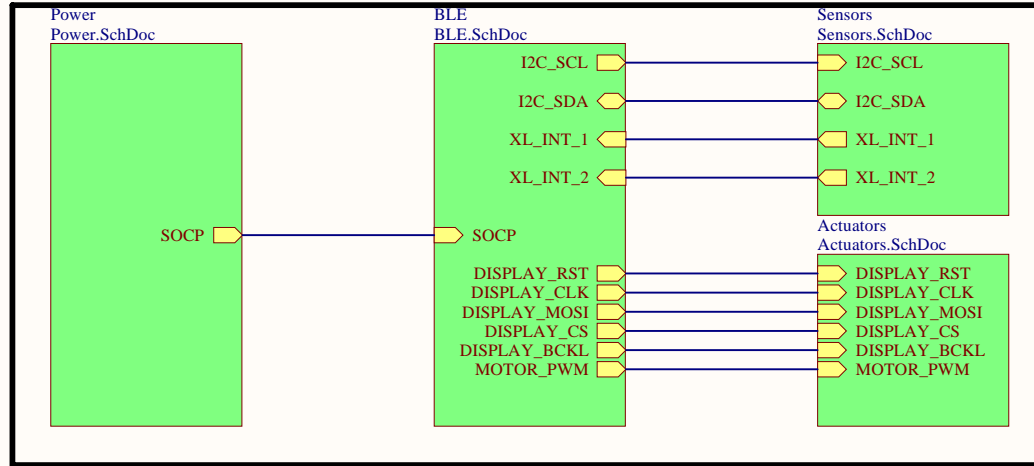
Power
Power.SchDoc

SOCP

BLE
BLE.SchDoc

I2C_SCL
I2C_SDA
XL_INT_1
XL_INT_2
SOCP
DISPLAY_RST
DISPLAY_CLK
DISPLAY_MOSI
DISPLAY_CS
DISPLAY_BCKL
MOTOR_PWM

Sensors
Sensors.SchDoc

I2C_SCL
I2C_SDA
XL_INT_1
XL_INT_2

Actuators
Actuators.SchDoc

DISPLAY_RST
DISPLAY_CLK
DISPLAY_MOSI
DISPLAY_CS
DISPLAY_BCKL
MOTOR_PWM